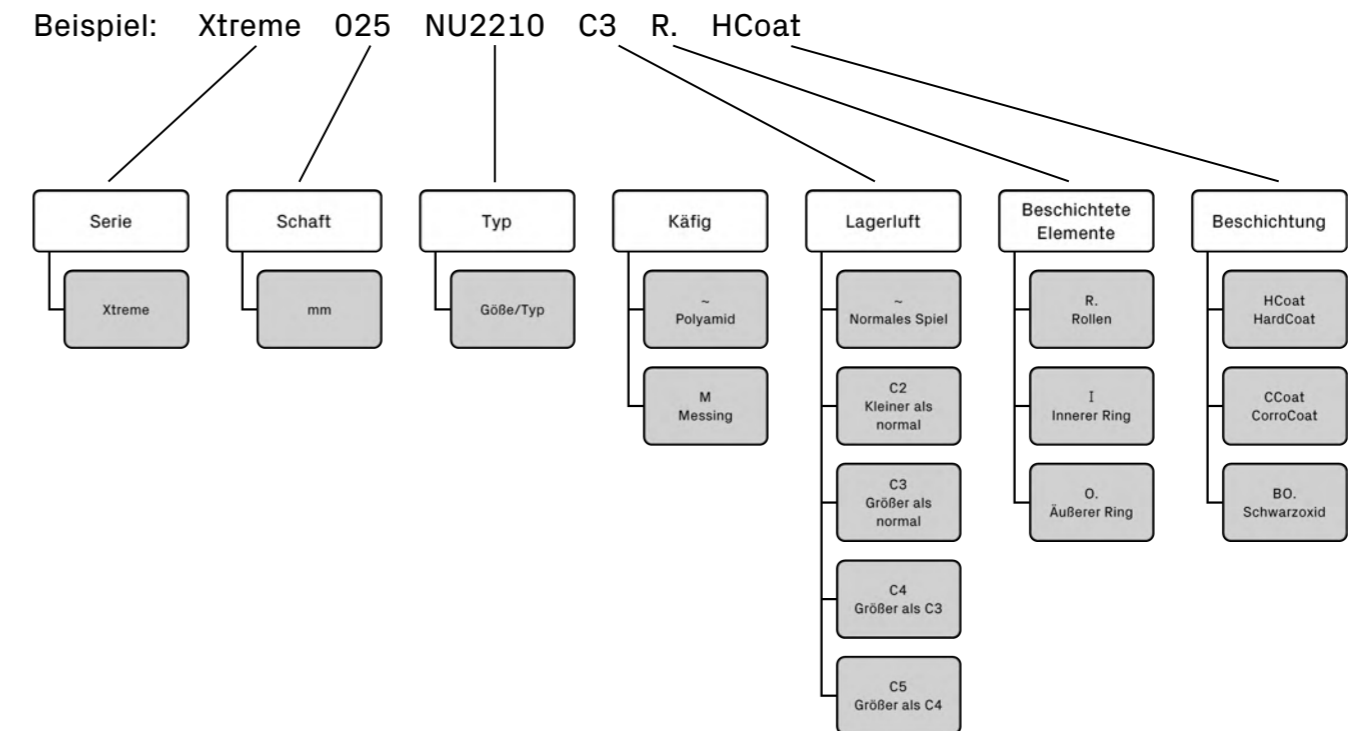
Beispiel: Xtreme 025 NU2210 C3 R. HCoat

Serie
Xtreme

Schaft
mm

Typ
Göße/Typ

Käfig
~
Polyamid
M
Messing

Lagerluft
~
Normales Spiel
C2
Kleiner als normal
C3
Größer als normal
C4
Größer als C3
C5
Größer als C4

Beschichtete Elemente
R.
Rollen
I
Innerer Ring
O.
Äußerer Ring

Beschichtung
HCoat
HardCoat
CCoat
CorroCoat
BO.
Schwarzoxid